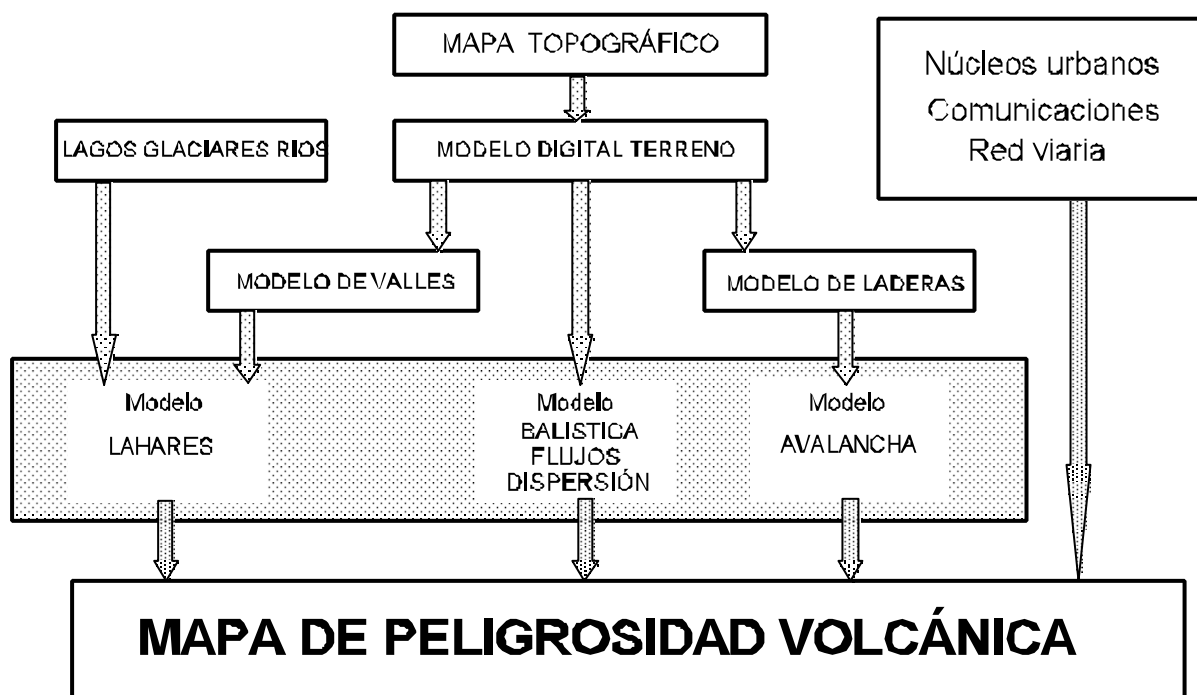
MAPA TOPOGRÁFICO

Núcleos urbanos
Comunicaciones
Red viaria

LAGOS GLACIARES RIOS

MODELO DIGITAL TERRENO

MODELO DE VALLES

MODELO DE LADERAS

Modelo
LAHARES

Modelo
BALISTICA
FLUJOS
DISPERSIÓN

Modelo
AVALANCHA

MAPA DE PELIGROSIDAD VOLCÁNICA